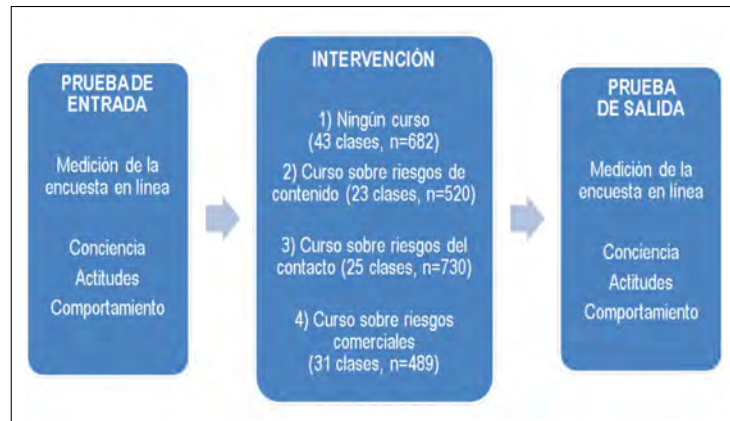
PRUEBA DE ENTRADA

Medición de la encuesta en línea

Conciencia
Actitudes
Comportamiento

INTERVENCIÓN

1) Ningún curso (43 clases, n=682)

2) Curso sobre riesgos de contenido (23 clases, n=520)

3) Curso sobre riesgos del contacto (25 clases, n=730)

4) Curso sobre riesgos comerciales (31 clases, n=489)

PRUEBA DE SALIDA

Medición de la encuesta en línea

Conciencia
Actitudes
Comportamiento